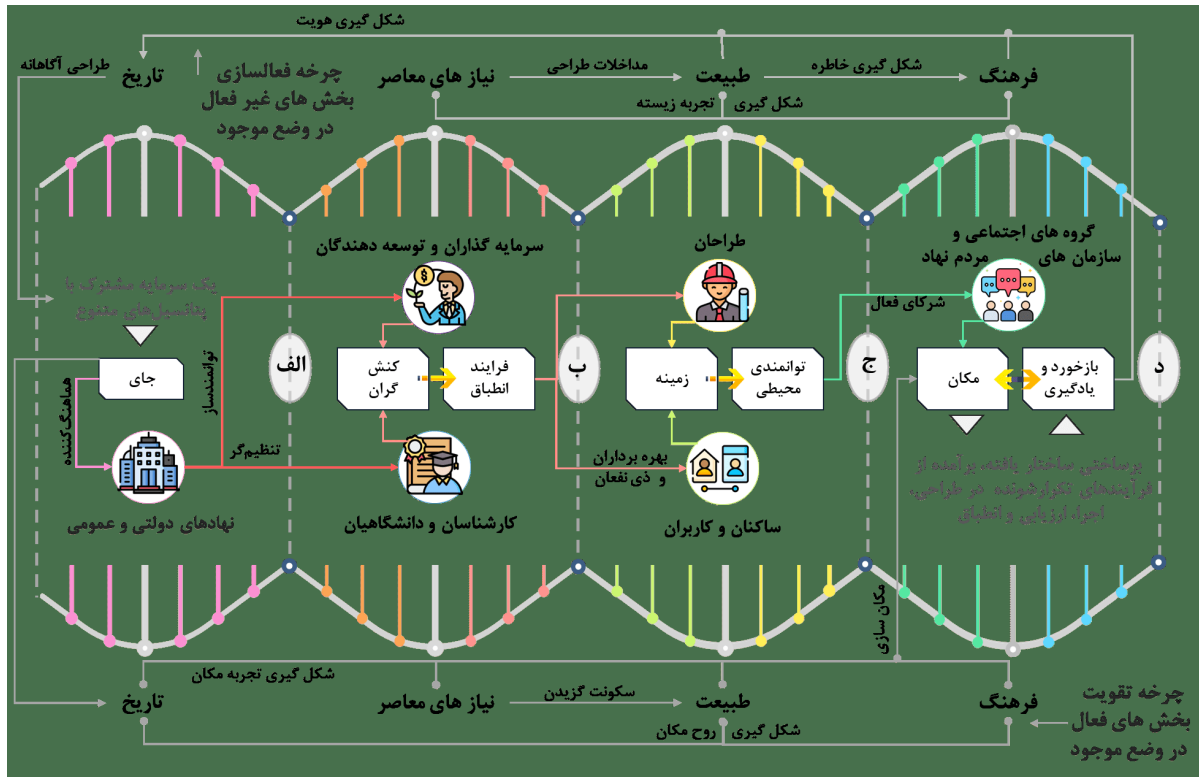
شکل گیری هویت

طراحی آگاهانه

تاریخ

چرخه فعالسازی بخش های غیر فعال در وضع موجود

نیاز های معاصر

مداخلات طراحی

طبیعت

شکل گیری خاطره

فرهنگ

تجربه زیسته

شکل گیری

سرمایه گذاران و توسعه دهندگان

طراحان

گروه های اجتماعی و سازمان های مردم نهاد

یک سرمایه مشترک با پتانسیل های متنوع

توانمندساز

الف

کنش گران

فرایند انطباق

ب

زمینه

توانمندی محیطی

ج

شرکای فعال

مکان

بازخورد و یادگیری

د

جای

هماهنگ کننده

تنظیم گر

بهره برداران و ذی نفعان

نهادهای دولتی و عمومی

کارشناسان و دانشگاهیان

ساکنان و کاربران

برساختی ساختار یافته، برآمده از فرآیندهای تکرارشونده در طراحی، اجرا، ارزیابی و انطباق

مکان سازی

شکل گیری تجربه مکان

تاریخ

نیاز های معاصر

سکونت گزیدن

طبیعت

فرهنگ

شکل گیری

روح مکان

چرخه تقویت بخش های فعال در وضع موجود